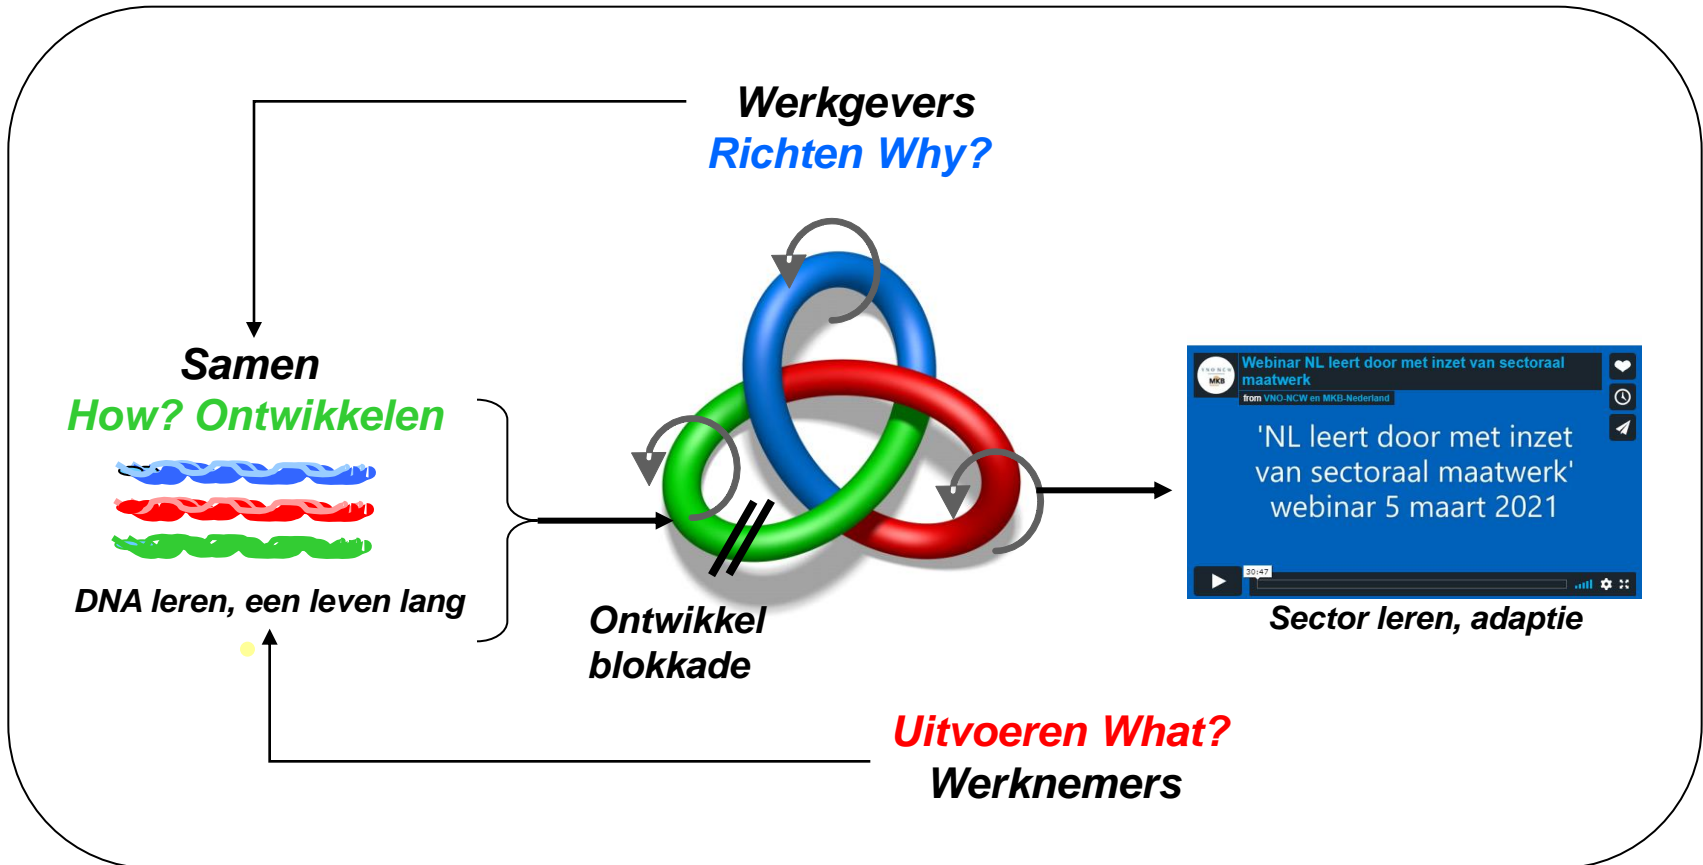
Werkgevers
Richten Why?

Samen
How? Ontwikkelen

DNA leren, een leven lang

Ontwikkel blokkade

Webinar NL leert door met inzet van sectoraal maatwerk
from VNO-NCW en MKB-Nederland

'NL leert door met inzet van sectoraal maatwerk' webinar 5 maart 2021

30:47

Sector leren, adaptie

Uitvoeren What?
Werknemers